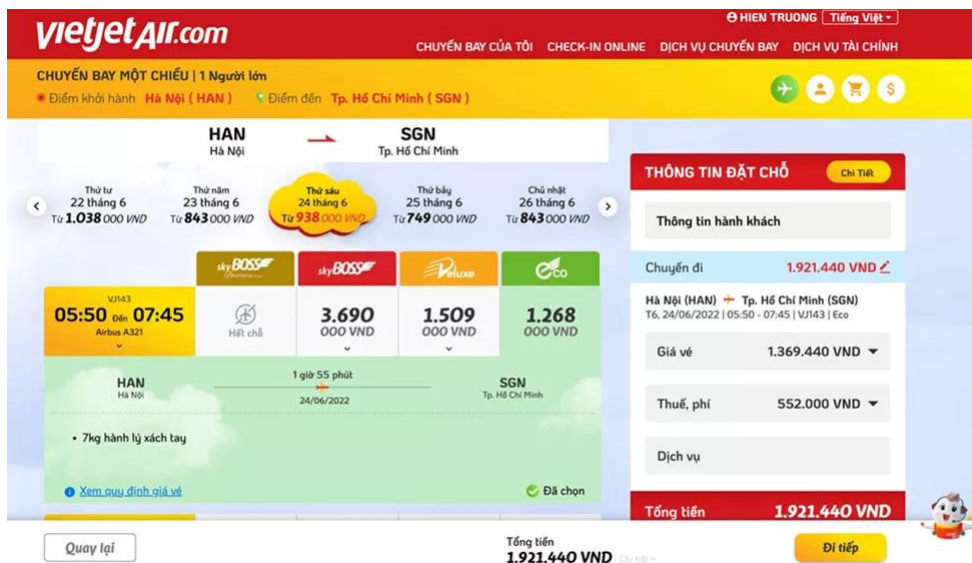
vietjetAIR.com

HIEN TRUONG Tiếng Việt

CHUYẾN BAY CỦA TÔI CHECK-IN ONLINE DỊCH VỤ CHUYẾN BAY DỊCH VỤ TÀI CHÍNH

CHUYẾN BAY MỘT CHIỀU | 1 Người lớn
Điểm khởi hành Hà Nội ( HAN ) Điểm đến Tp. Hồ Chí Minh ( SGN )

HAN Hà Nội → SGN Tp. Hồ Chí Minh

Thứ tư 22 tháng 6 Từ 1.038 000 VND
Thứ năm 23 tháng 6 Từ 843 000 VND
Thứ sáu 24 tháng 6 Từ 938 000 VND
Thứ bảy 25 tháng 6 Từ 749 000 VND
Chủ nhật 26 tháng 6 Từ 843 000 VND

skyBOSS skyBOSS Deluxe Eco

VJ143
05:50 Đến 07:45
Airbus A321

Hết chỗ
3.690 000 VND
1.509 000 VND
1.268 000 VND

HAN Hà Nội
1 giờ 55 phút
24/06/2022
SGN Tp. Hồ Chí Minh

• 7kg hành lý xách tay

Xem quy định giá vé
Đã chọn

THÔNG TIN ĐẶT CHỖ Chi Tiết

Thông tin hành khách

Chuyến đi 1.921.440 VND

Hà Nội (HAN) → Tp. Hồ Chí Minh (SGN)
T6, 24/06/2022 | 05:50 - 07:45 | VJ143 | Eco

Giá vé 1.369.440 VND

Thuế, phí 552.000 VND

Dịch vụ

Tổng tiền 1.921.440 VND

Quay lại

Tổng tiền
1.921.440 VND Chi tiết

Đi tiếp